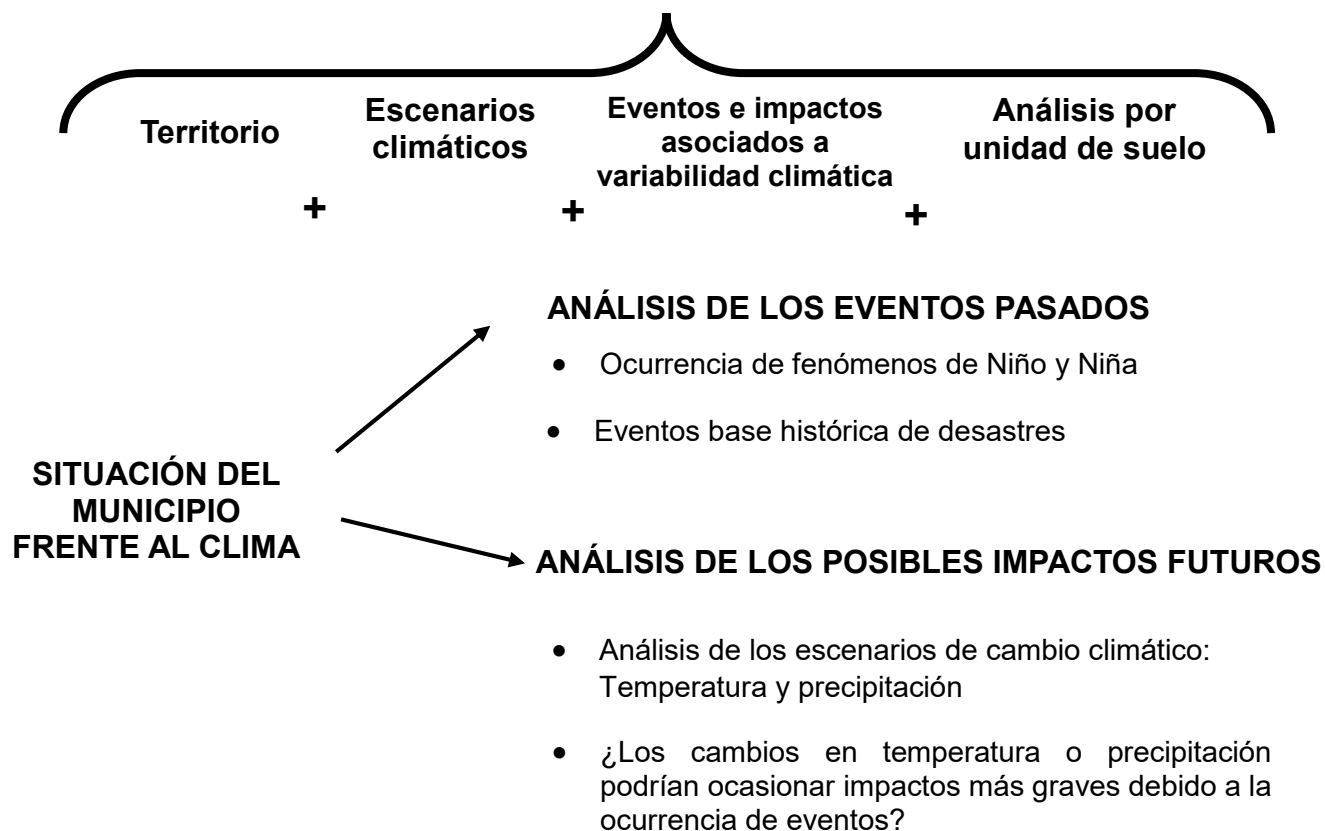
Territorio + Escenarios climáticos + Eventos e impactos asociados a variabilidad climática + Análisis por unidad de suelo

ANÁLISIS DE LOS EVENTOS PASADOS

- Ocurrencia de fenómenos de Niño y Niña
- Eventos base histórica de desastres

SITUACIÓN DEL MUNICIPIO FRENTE AL CLIMA

ANÁLISIS DE LOS POSIBLES IMPACTOS FUTUROS

- Análisis de los escenarios de cambio climático: Temperatura y precipitación
- ¿Los cambios en temperatura o precipitación podrían ocasionar impactos más graves debido a la ocurrencia de eventos?